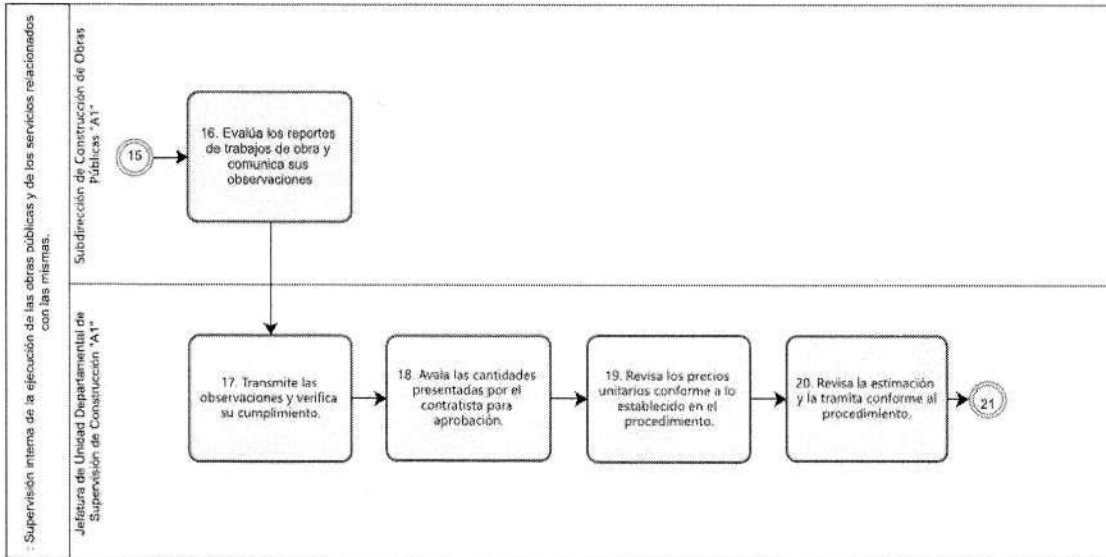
: Supervisión interna de la ejecución de las obras públicas y de los servicios relacionados con las mismas.

Subdirección de Construcción de Obras Públicas "A1"

15

16. Evalúa los reportes de trabajos de obra y comunica sus observaciones

Jefatura de Unidad Departamental de Supervisión de Construcción "A1"

17. Transmite las observaciones y verifica su cumplimiento.

18. Avala las cantidades presentadas por el contratista para aprobación.

19. Revisa los precios unitarios conforme a lo establecido en el procedimiento.

20. Revisa la estimación y la tramita conforme al procedimiento.

21